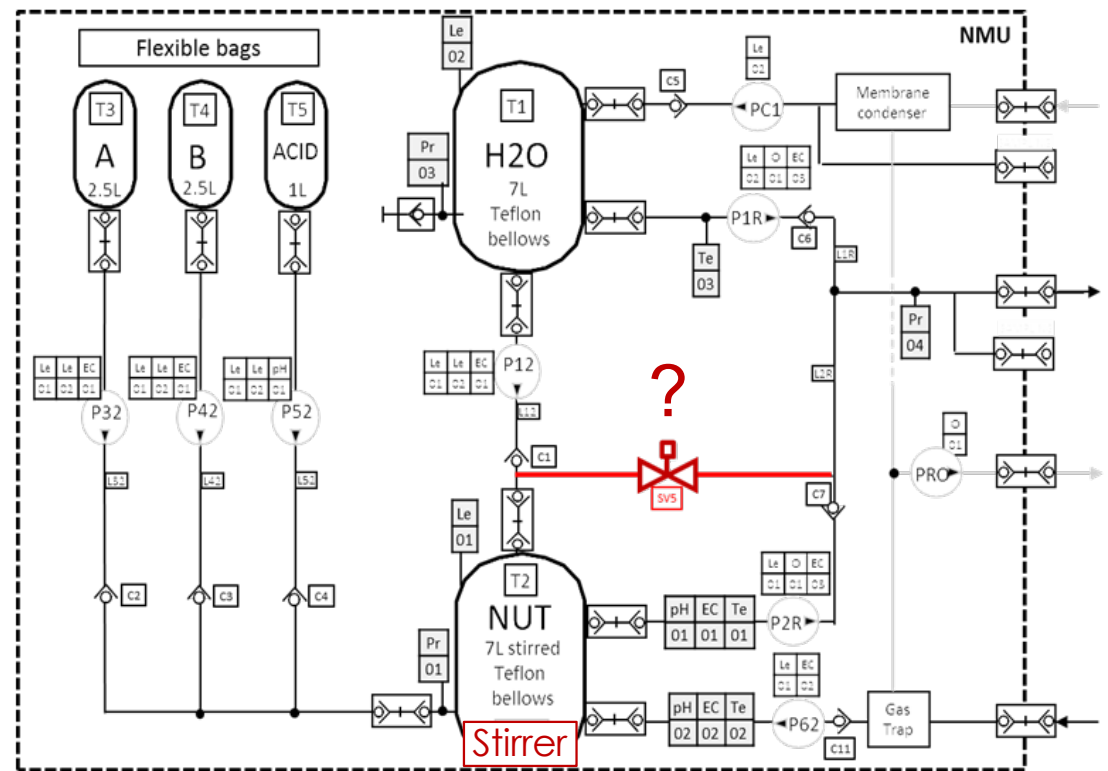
NMU

Flexible bags

T3
A
2.5L

T4
B
2.5L

T5
ACID
1L

| Le | Le | EC |
|---|---|---|
| 01 | 02 | 01 |

P32

| Le | Le | EC |
|---|---|---|
| 01 | 02 | 01 |

P42

| Le | Le | pH |
|---|---|---|
| 01 | 02 | 01 |

P52

L32
L42
L52

C2
C3
C4

Le
02

Pr
03

T1
H2O
7L
Teflon
bellows

| Le | Le | EC |
|---|---|---|
| 01 | 02 | 01 |

P12

L12

C1

?

SV5

Le
01

T2
NUT
7L stirred
Teflon
bellows

Pr
01

Stirrer

C5

Le
02

PC1

Membrane condenser

| Le | O | EC |
|---|---|---|
| 02 | 01 | 05 |

P1R

C6

Te
03

L1R

Pr
04

L2R

O
01

PRO

C7

| Le | O | EC |
|---|---|---|
| 01 | 02 | 03 |

| pH | EC | Te |
|---|---|---|
| 01 | 01 | 01 |

P2R

| Le | EC |
|---|---|
| 01 | 02 |

| pH | EC | Te |
|---|---|---|
| 02 | 02 | 02 |

P62

C11

Gas
Trap